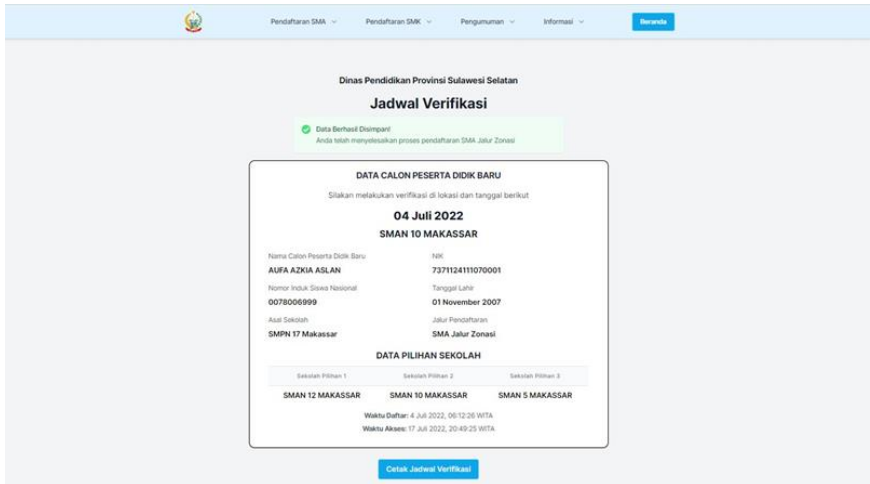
Pendaftaran SMA ⌄ Pendaftaran SMK ⌄ Pengumuman ⌄ Informasi ⌄ Beranda

Dinas Pendidikan Provinsi Sulawesi Selatan

Jadwal Verifikasi

Data Berhasil Disimpan!
Anda telah menyelesaikan proses pendaftaran SMA Jalur Zonasi

DATA CALON PESERTA DIDIK BARU

Silakan melakukan verifikasi di lokasi dan tanggal berikut

04 Juli 2022

SMAN 10 MAKASSAR

Nama Calon Peserta Didik Baru
AUFA AZKIA ASLAN

NIK
7371124111070001

Nomor Induk Siswa Nasional
0078006999

Tanggal Lahir
01 November 2007

Asal Sekolah
SMPN 17 Makassar

Jalur Pendaftaran
SMA Jalur Zonasi

DATA PILIHAN SEKOLAH

| Sekolah Pilihan 1 | Sekolah Pilihan 2 | Sekolah Pilihan 3 |
|---|---|---|
| SMAN 12 MAKASSAR | SMAN 10 MAKASSAR | SMAN 5 MAKASSAR |

Waktu Daftar: 4 Juli 2022, 06:12:26 WITA
Waktu Akses: 17 Juli 2022, 20:49:25 WITA

Cetak Jadwal Verifikasi